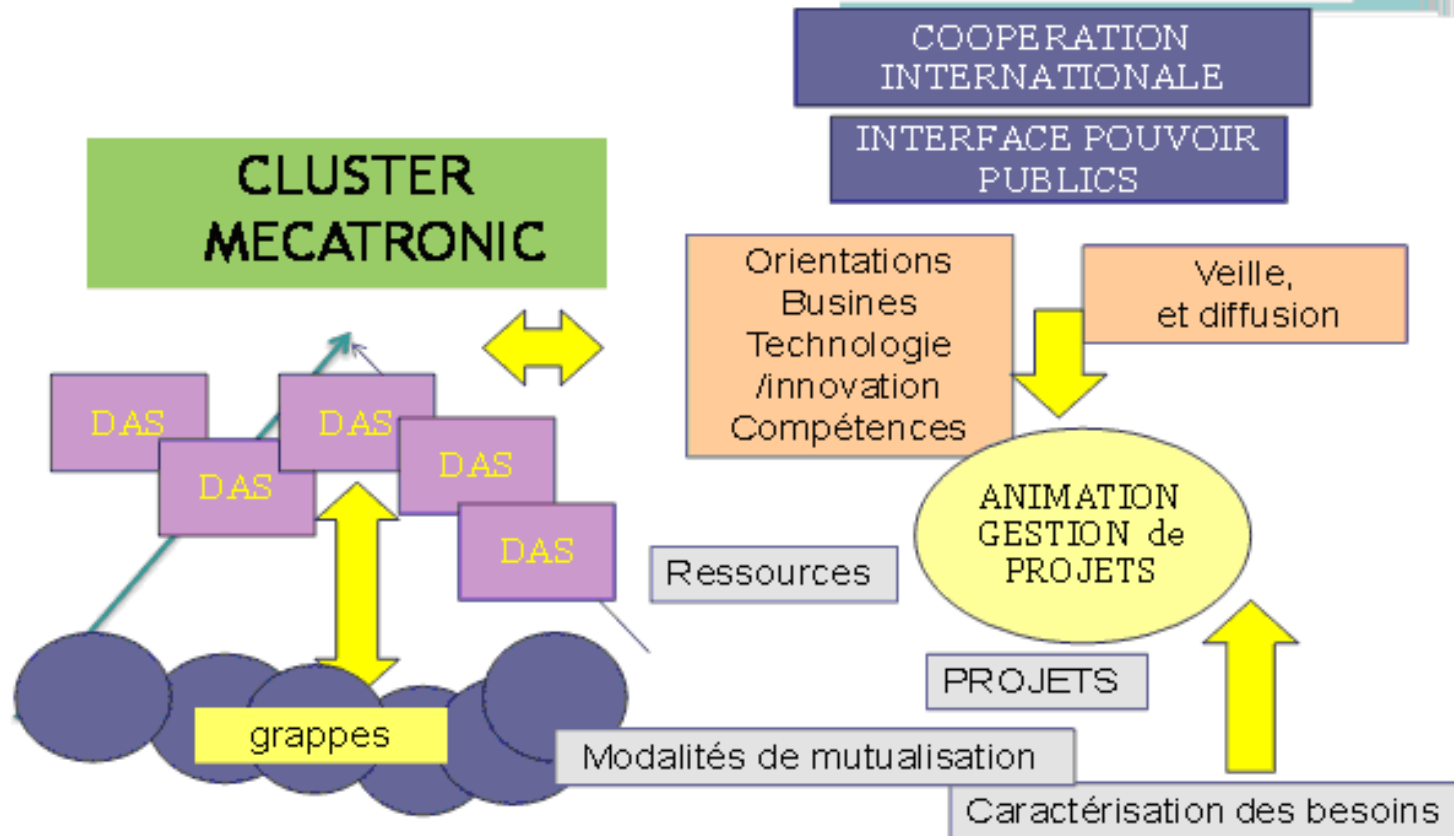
COOPERATION INTERNATIONALE

INTERFACE POUVOIR PUBLICS

CLUSTER MECATRONIC

Orientations
Busines
Technologie
/innovation
Compétences

Veille,
et diffusion

DAS

DAS

DAS

DAS

DAS

ANIMATION GESTION de PROJETS

Ressources

PROJETS

grappes

Modalités de mutualisation

Caractérisation des besoins